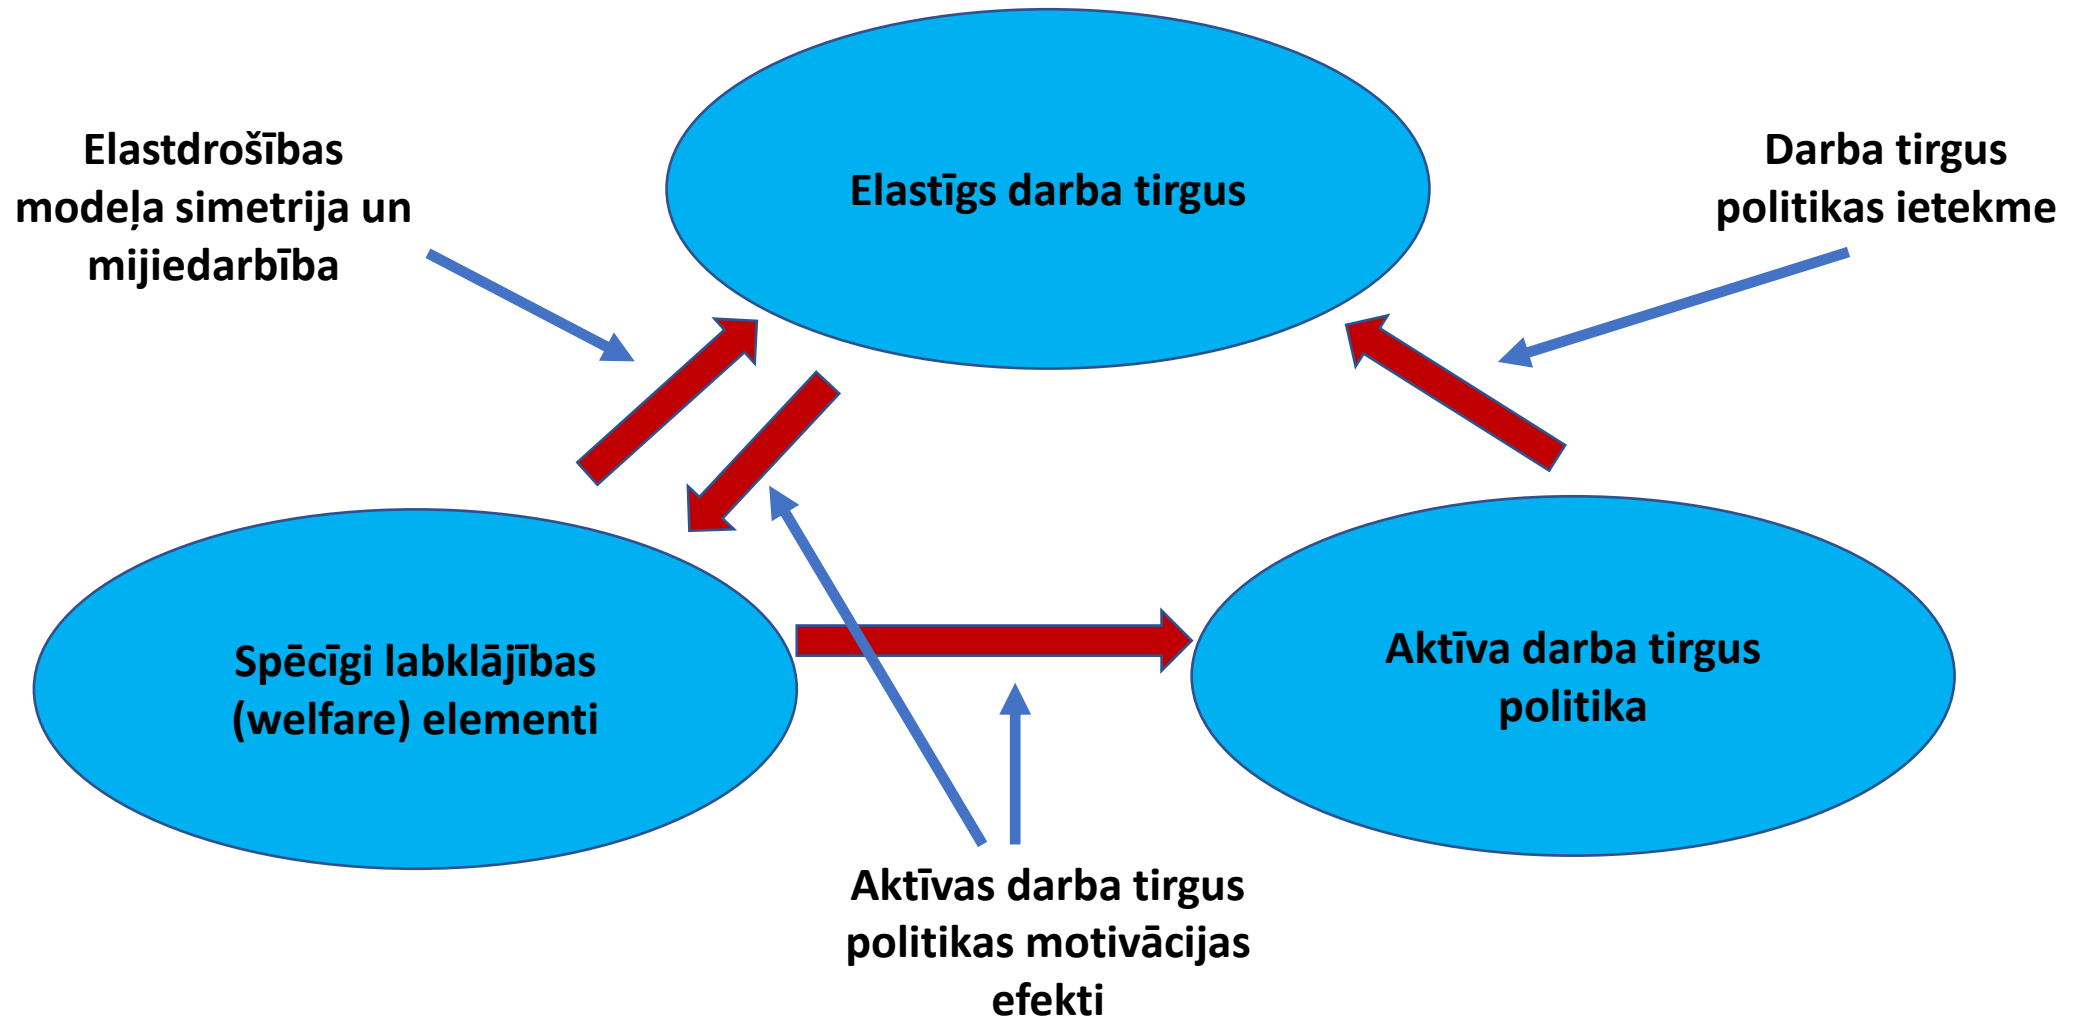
Elastdrošības modeļa simetrija un mijiedarbība

Elastīgs darba tirgus

Darba tirgus politikas ietekme

Spēcīgi labklājības (welfare) elementi

Aktīva darba tirgus politika

Aktīvas darba tirgus politikas motivācijas efekti